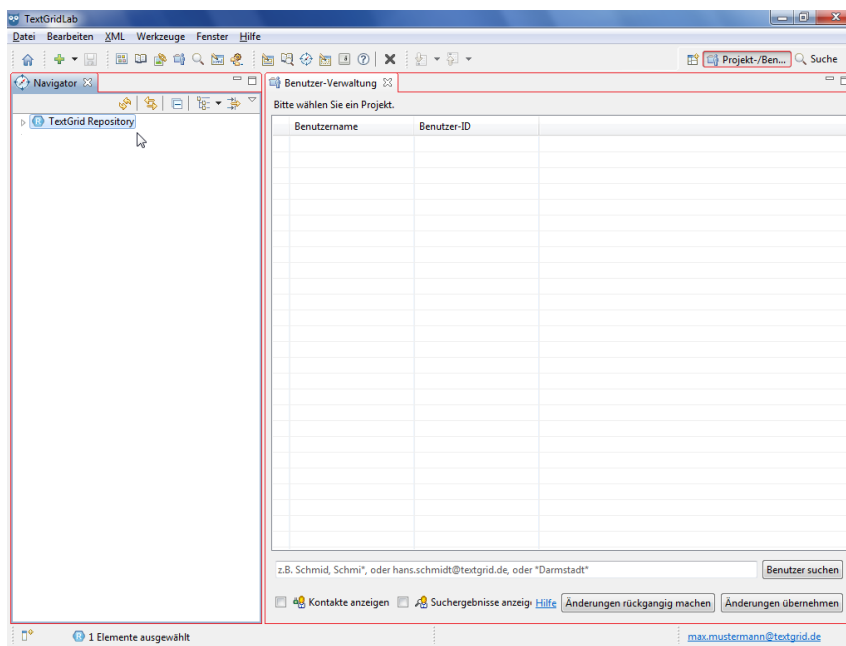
TextGridLab

Datei Bearbeiten XML Werkzeuge Fenster Hilfe

Projekt-/Ben... Suche

Navigator

TextGrid Repository

Benutzer-Verwaltung

Bitte wählen Sie ein Projekt.

| Benutzername | Benutzer-ID |
|---|---|

z.B. Schmid, Schmi*, oder hans.schmidt@textgrid.de, oder *Darmstadt*

Benutzer suchen

Kontakte anzeigen Suchergebnisse anzeig Hilfe Änderungen rückgangig machen Änderungen übernehmen

1 Elemente ausgewählt

max.mustermann@textgrid.de